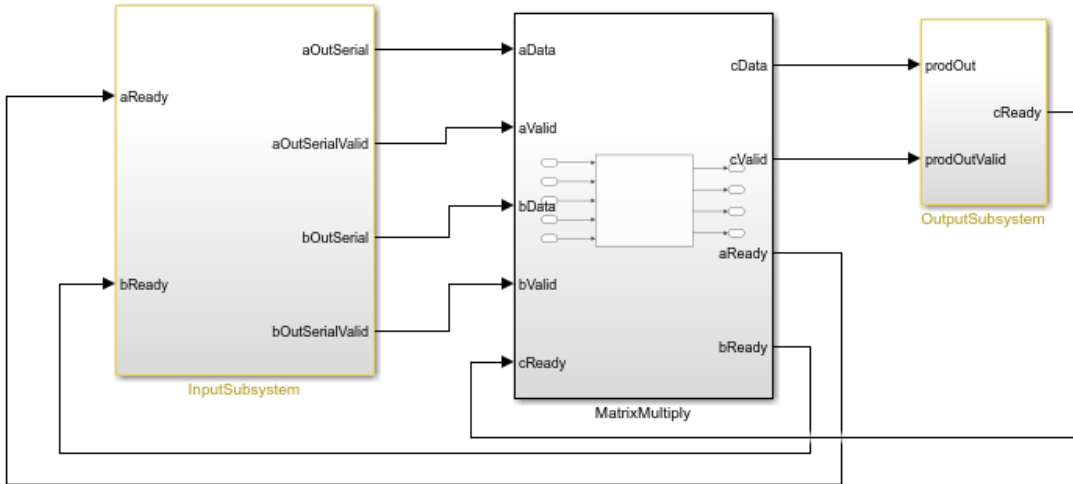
aReady
bReady
aOutSerial
aOutSerialValid
bOutSerial
bOutSerialValid
InputSubsystem

aData
aValid
bData
bValid
cReady
cData
cValid
aReady
bReady
MatrixMultiply

prodOut
prodOutValid
cReady
OutputSubsystem